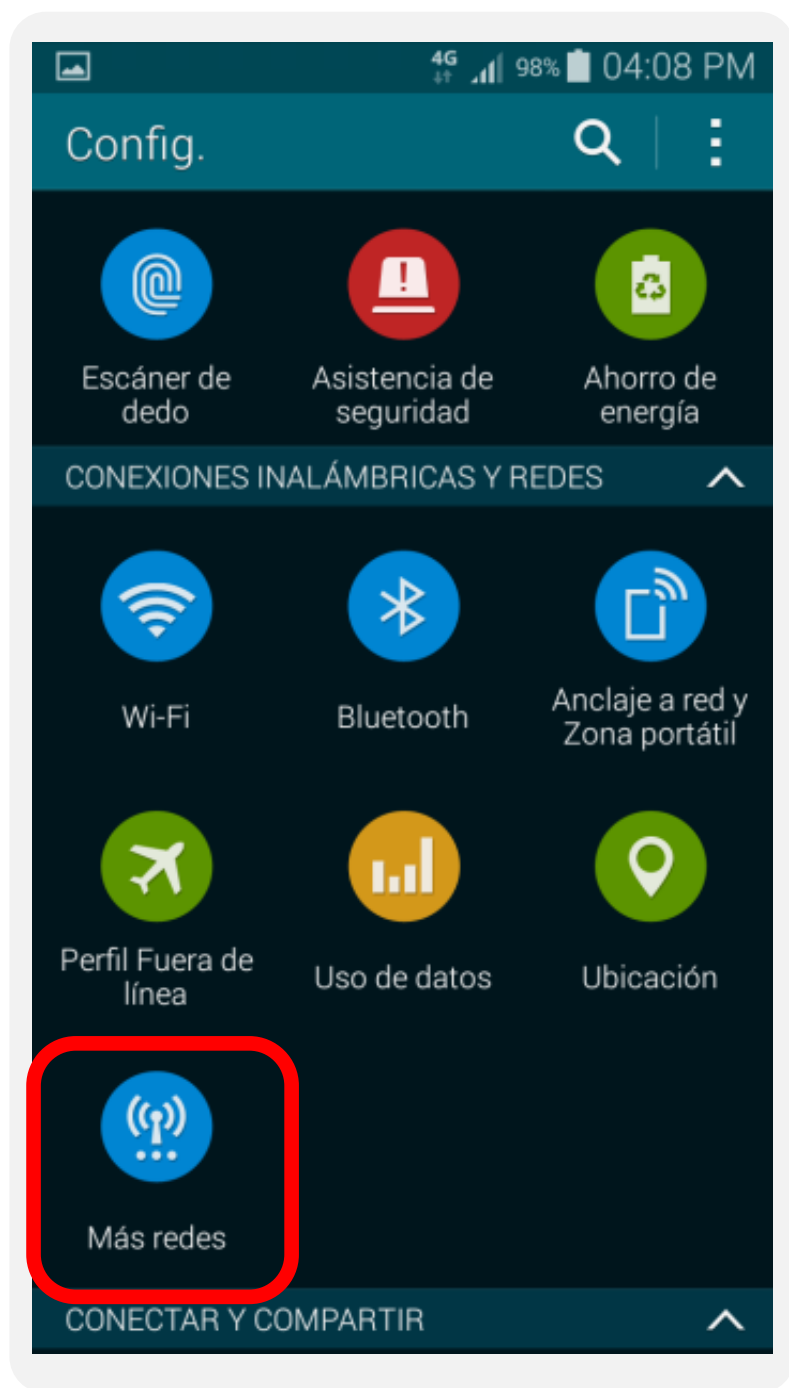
4G 98% 04:08 PM

Config.

Escáner de dedo

Asistencia de seguridad

Ahorro de energía

CONEXIONES INALÁMBRICAS Y REDES

Wi-Fi

Bluetooth

Anclaje a red y Zona portátil

Perfil Fuera de línea

Uso de datos

Ubicación

Más redes

CONECTAR Y COMPARTIR